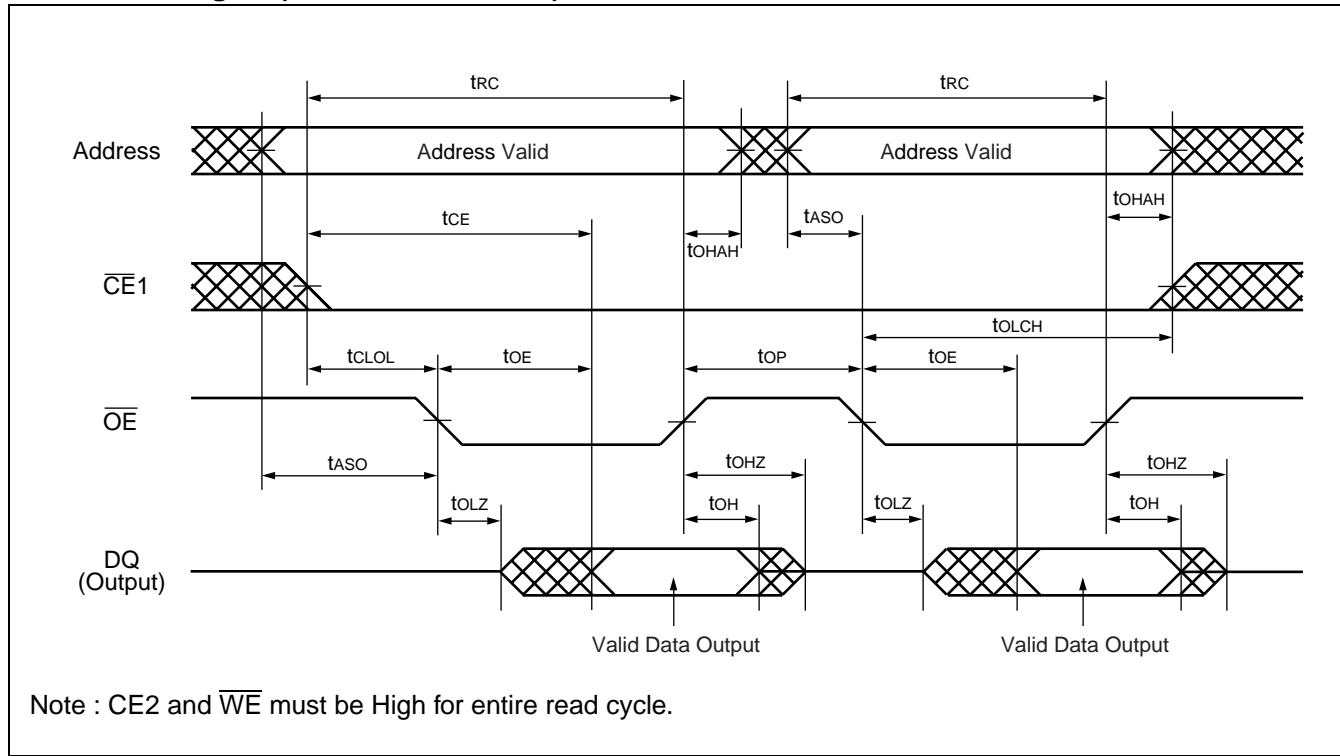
tRC

tRC

Address

Address Valid

Address Valid

tOHAH

tCE

tASO

tOHAH

$\overline{CE}1$

tOLCH

tCLOL

tOE

tOP

tOE

$\overline{OE}$

tASO

tOHZ

tOHZ

tOLZ

tOH

tOLZ

tOH

DQ (Output)

Valid Data Output

Valid Data Output

Note : CE2 and $\overline{WE}$ must be High for entire read cycle.